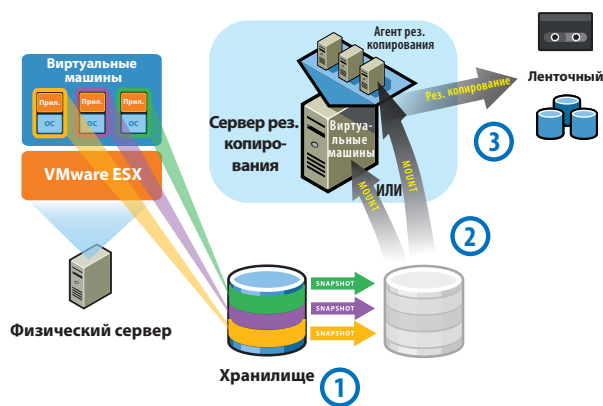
Виртуальные машины

Прил.
ОС

Прил.
ОС

Прил.
ОС

VMware ESX

Физический сервер

Агент рез. копирования

Сервер рез. копирования

Виртуальные машины

Рез. копирование

Ленточный

3

MOUNT

MOUNT

ИЛИ

2

SNAPSHOT

SNAPSHOT

SNAPSHOT

Хранилище

1